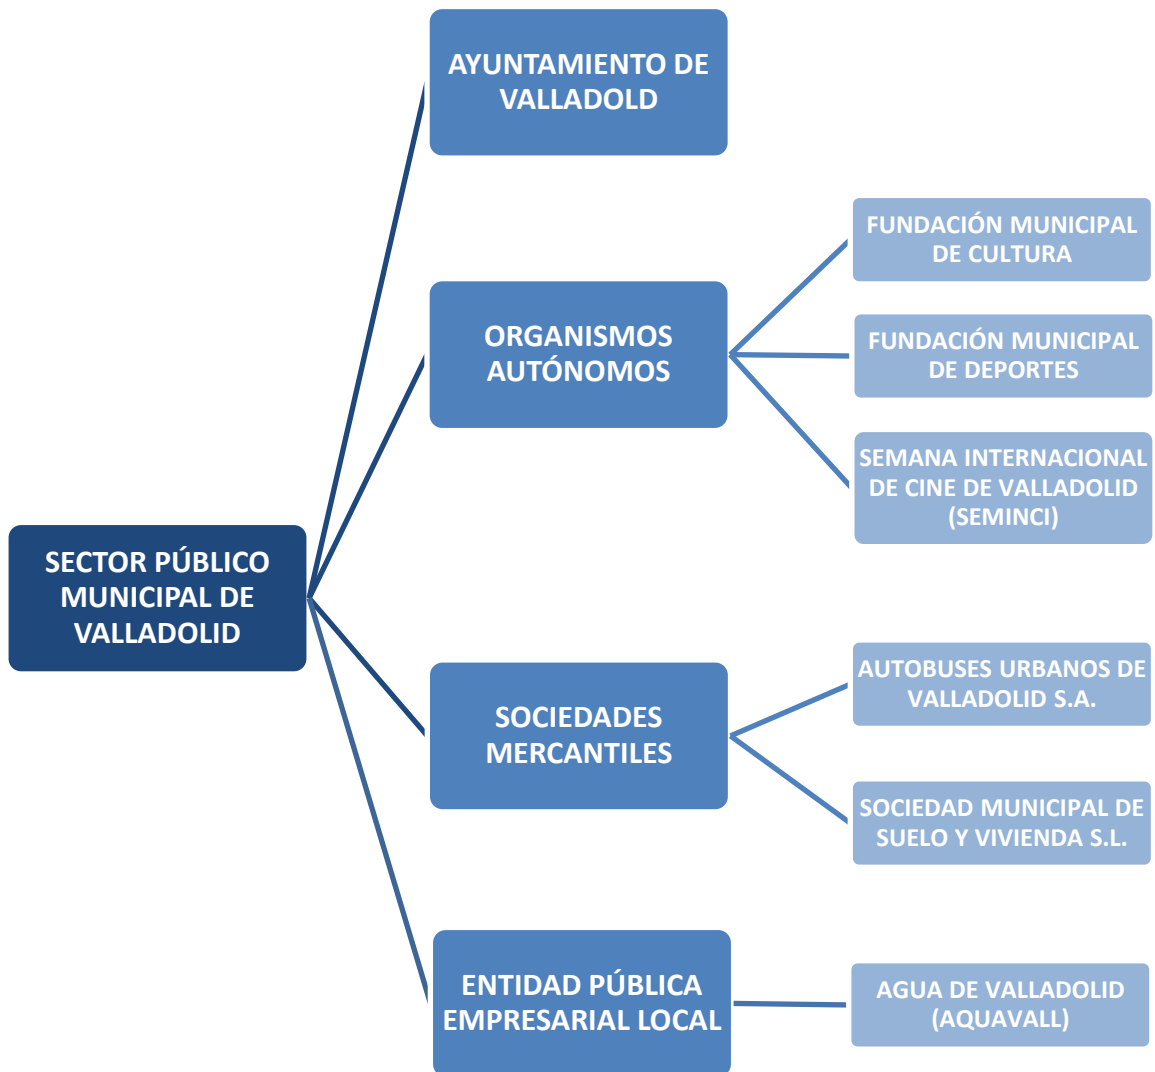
SECTOR PÚBLICO MUNICIPAL DE VALLADOLID

AYUNTAMIENTO DE VALLADOLD

ORGANISMOS AUTÓNOMOS

FUNDACIÓN MUNICIPAL DE CULTURA

FUNDACIÓN MUNICIPAL DE DEPORTES

SEMANA INTERNACIONAL DE CINE DE VALLADOLID (SEMINCI)

SOCIEDADES MERCANTILES

AUTOBUSES URBANOS DE VALLADOLID S.A.

SOCIEDAD MUNICIPAL DE SUELO Y VIVIENDA S.L.

ENTIDAD PÚBLICA EMPRESARIAL LOCAL

AGUA DE VALLADOLID (AQUAVALL)